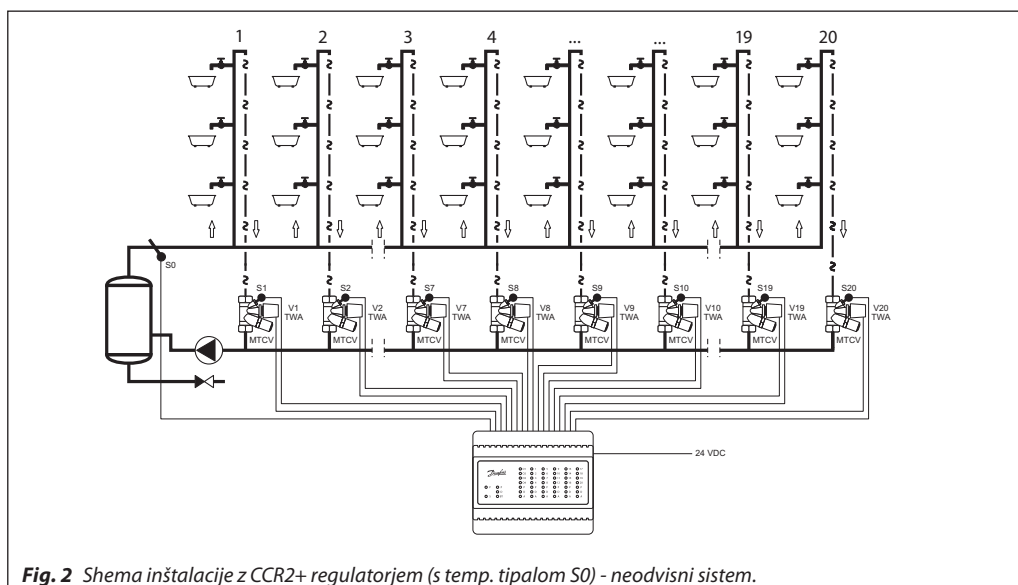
1
2
3
4
...
...
19
20

S0

S1
V1
TWA
MTCV

S2
V2
TWA
MTCV

S7
V7
TWA
MTCV

S8
V8
TWA
MTCV

S9
V9
TWA
MTCV

S10
V10
TWA
MTCV

S19
V19
TWA
MTCV

S20
V20
TWA
MTCV

24 VDC

Danfoss

*Fig. 2 Shema inštalacije z CCR2+ regulatorjem (s temp. tipalom S0) - neodvisni sistem.*